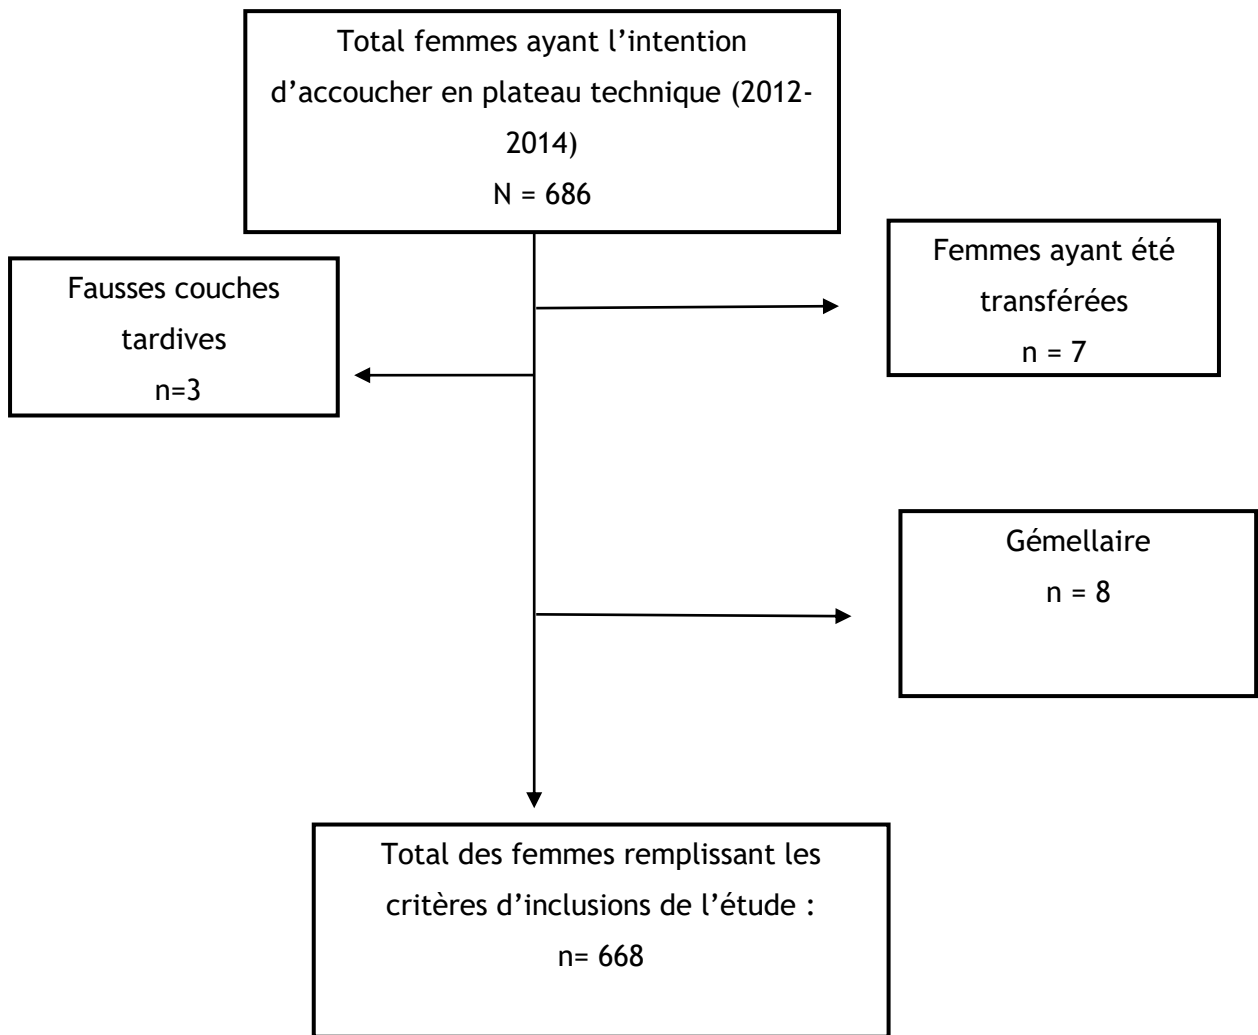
Total femmes ayant l'intention d'accoucher en plateau technique (2012-2014)
N = 686

Femmes ayant été transférées
n = 7

Fausses couches tardives
n=3

Gémellaire
n = 8

Total des femmes remplissant les critères d'inclusions de l'étude :
n= 668